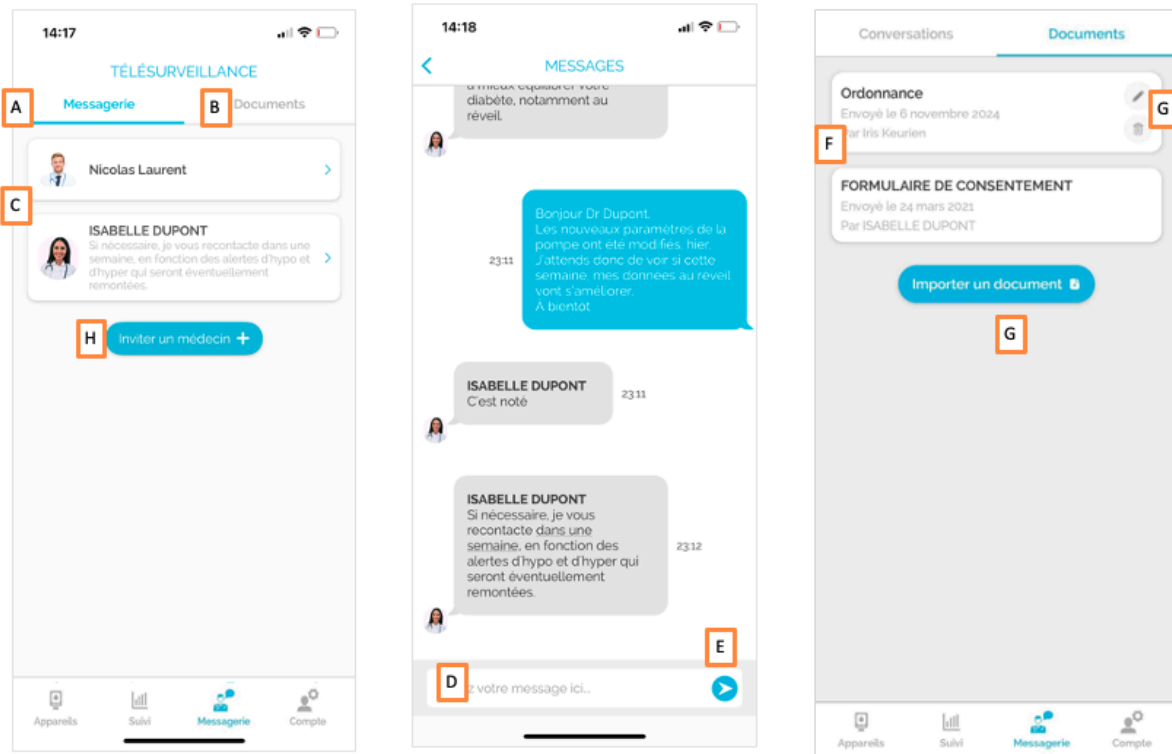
14:17

TÉLÉSURVEILLANCE

A Messagerie B Documents

Nicolas Laurent

C

ISABELLE DUPONT
Si nécessaire, je vous recontacte dans une semaine, en fonction des alertes d'hypo et d'hyper qui seront éventuellement remontées.

H Inviter un médecin +

Appareils Suivi Messagerie Compte

14:18

MESSAGES

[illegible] mieux équilibrer votre diabète, notamment au réveil.

Bonjour Dr Dupont,
Les nouveaux paramètres de la pompe ont été modifiés, hier. J'attends donc de voir si cette semaine, mes données au réveil vont s'améliorer.
À bientôt

23:11

ISABELLE DUPONT
C'est noté
23:11

ISABELLE DUPONT
Si nécessaire, je vous recontacte dans une semaine, en fonction des alertes d'hypo et d'hyper qui seront éventuellement remontées.
23:12

E

D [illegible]z votre message ici...

Conversations Documents

Ordonnance
Envoyé le 6 novembre 2024
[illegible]ar Iris Keurien

G

F

FORMULAIRE DE CONSENTEMENT
Envoyé le 24 mars 2021
Par ISABELLE DUPONT

Importer un document

G

Appareils Suivi Messagerie Compte